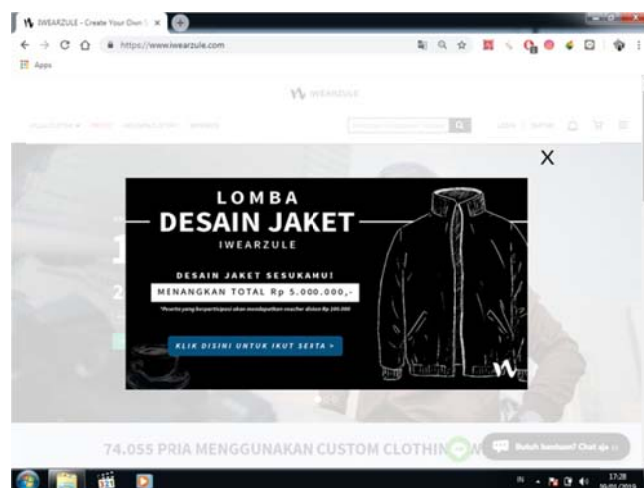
IWEARZULE - Create Your Own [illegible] ×

https://www.iwearzule.com

Apps

IWEARZULE

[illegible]

X

LOMBA
DESAIN JAKET
IWEARZULE

DESAIN JAKET SESUKAMU!
MENANGKAN TOTAL Rp 5.000.000,-
*Peserta yang berpartisipasi akan mendapatkan voucher diskon Rp 100.000

KLIK DISINI UNTUK IKUT SERTA >

74.055 PRIA MENGGUNAKAN CUSTOM CLOTHIN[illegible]

Butuh bantuan? Chat aja >>

17:28
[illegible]